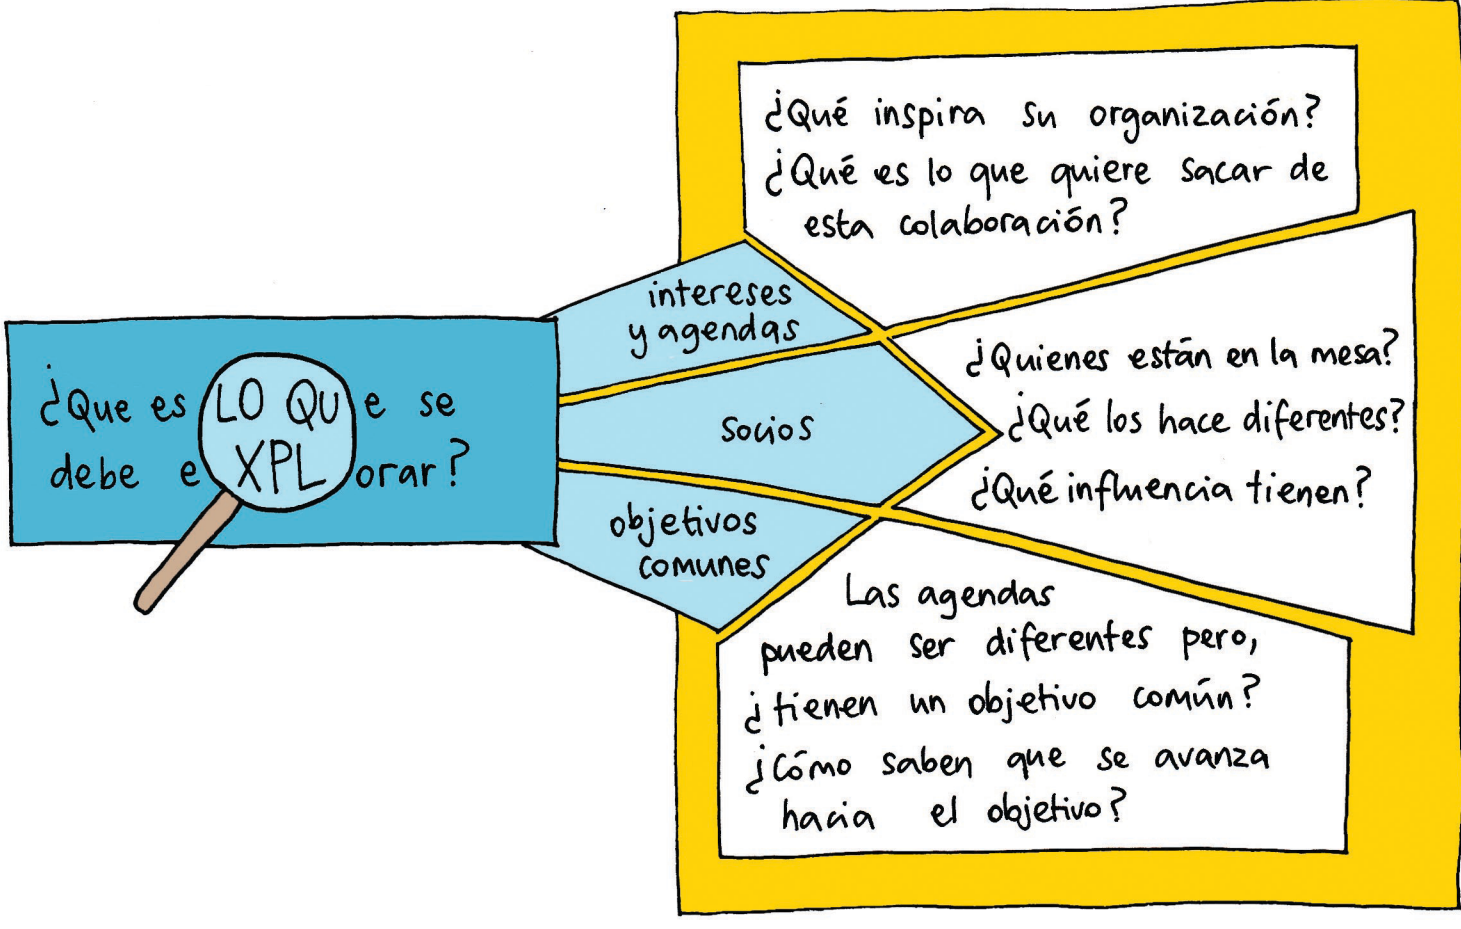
¿Que es LO QUe se debe eXPLorar?

intereses y agendas

Socios

objetivos comunes

¿Qué inspira su organización? ¿Qué es lo que quiere sacar de esta colaboración?

¿Quienes están en la mesa? ¿Qué los hace diferentes? ¿Qué influencia tienen?

Las agendas pueden ser diferentes pero, ¿tienen un objetivo común? ¿Cómo saben que se avanza hacia el objetivo?